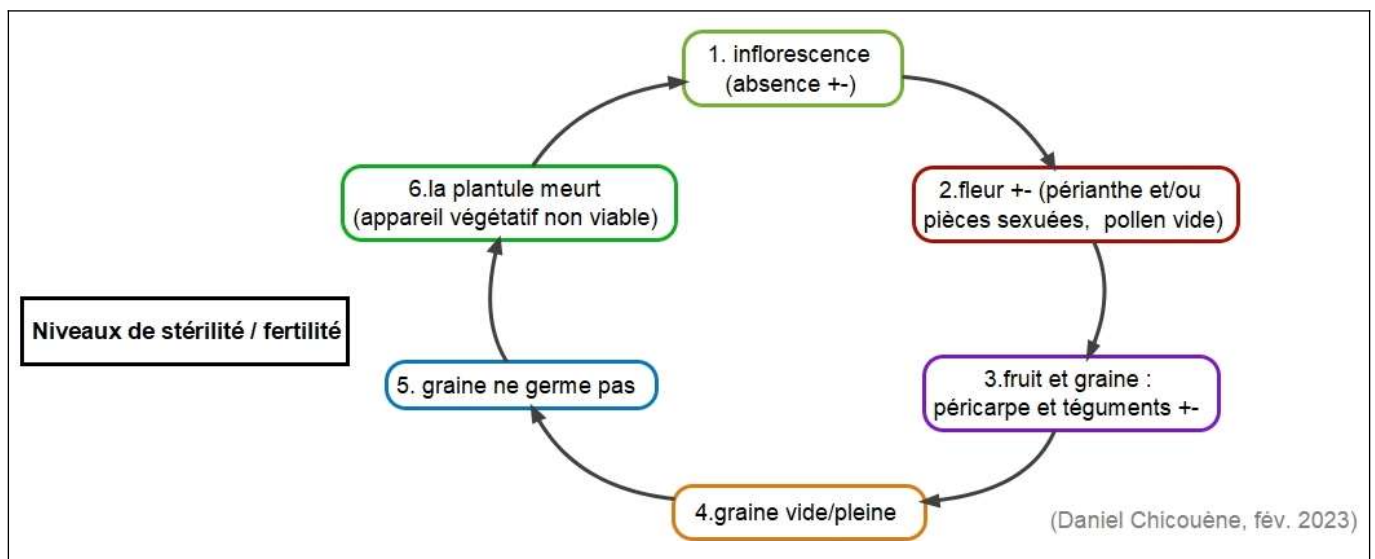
1. inflorescence (absence +-)

2.fleur +- (périanthe et/ou pièces sexuées, pollen vide)

3.fruit et graine : péricarpe et téguments +-

4.graine vide/pleine

5. graine ne germe pas

6.la plantule meurt (appareil végétatif non viable)

Niveaux de stérilité / fertilité

(Daniel Chicouène, fév. 2023)